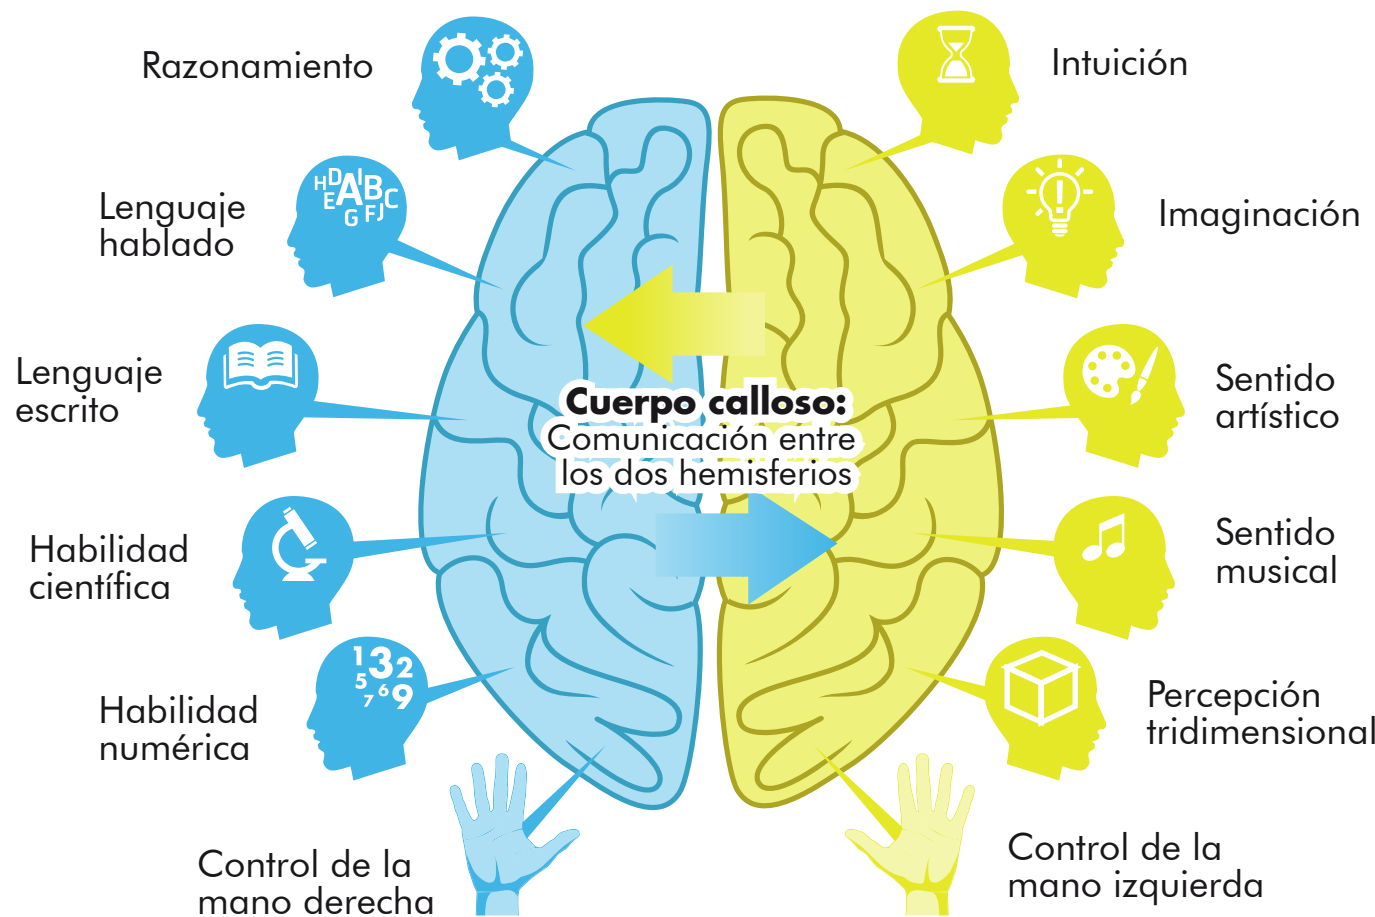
Razonamiento

Lenguaje hablado

Lenguaje escrito

Habilidad científica

Habilidad numérica

Control de la mano derecha

Intuición

Imaginación

Sentido artístico

Sentido musical

Percepción tridimensional

Control de la mano izquierda

Cuerpo calloso: Comunicación entre los dos hemisferios

HDABC EGFJ

132 5769